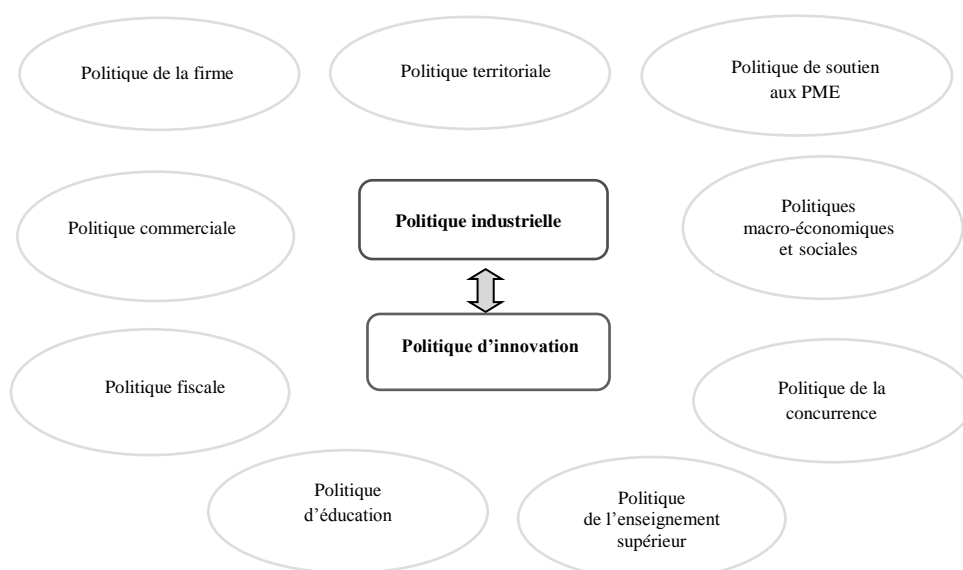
Politique de la firme

Politique territoriale

Politique de soutien aux PME

Politique commerciale

Politique industrielle

Politiques macro-économiques et sociales

Politique d'innovation

Politique fiscale

Politique de la concurrence

Politique d'éducation

Politique de l'enseignement supérieur